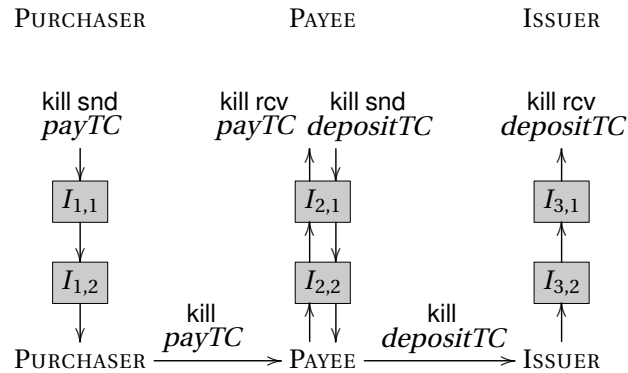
PURCHASER PAYEE ISSUER

kill snd *payTC*

kill rcv *payTC*

kill snd *depositTC*

kill rcv *depositTC*

$I_{1,1}$

$I_{2,1}$

$I_{3,1}$

$I_{1,2}$

$I_{2,2}$

$I_{3,2}$

kill *payTC*

kill *depositTC*

PURCHASER PAYEE ISSUER